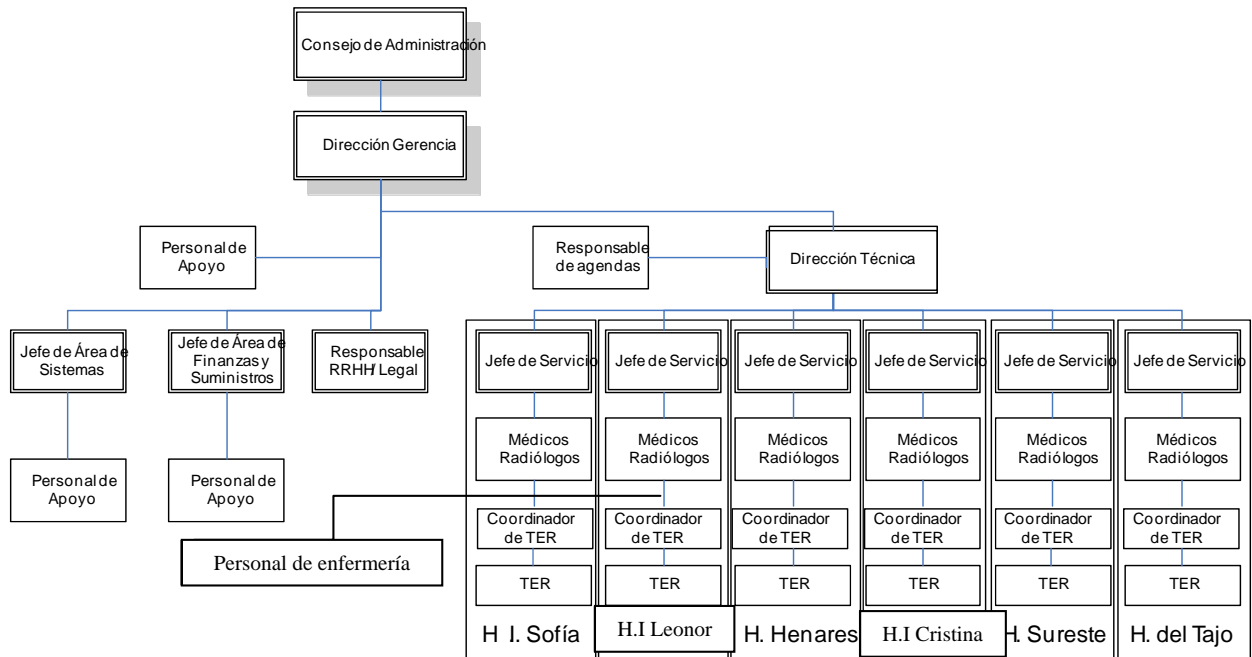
Consejo de Administración

Dirección Gerencia

Personal de Apoyo

Responsable de agendas

Dirección Técnica

Jefe de Área de Sistemas

Jefe de Área de Finanzas y Suministros

Responsable RRHH/ Legal

Personal de Apoyo

Personal de Apoyo

Personal de enfermería

Jefe de Servicio

Médicos Radiólogos

Coordinador de TER

TER

H I. Sofía

Jefe de Servicio

Médicos Radiólogos

Coordinador de TER

TER

H.I Leonor

Jefe de Servicio

Médicos Radiólogos

Coordinador de TER

TER

H. Henares

Jefe de Servicio

Médicos Radiólogos

Coordinador de TER

TER

H.I Cristina

Jefe de Servicio

Médicos Radiólogos

Coordinador de TER

TER

H. Sureste

Jefe de Servicio

Médicos Radiólogos

Coordinador de TER

TER

H. del Tajo